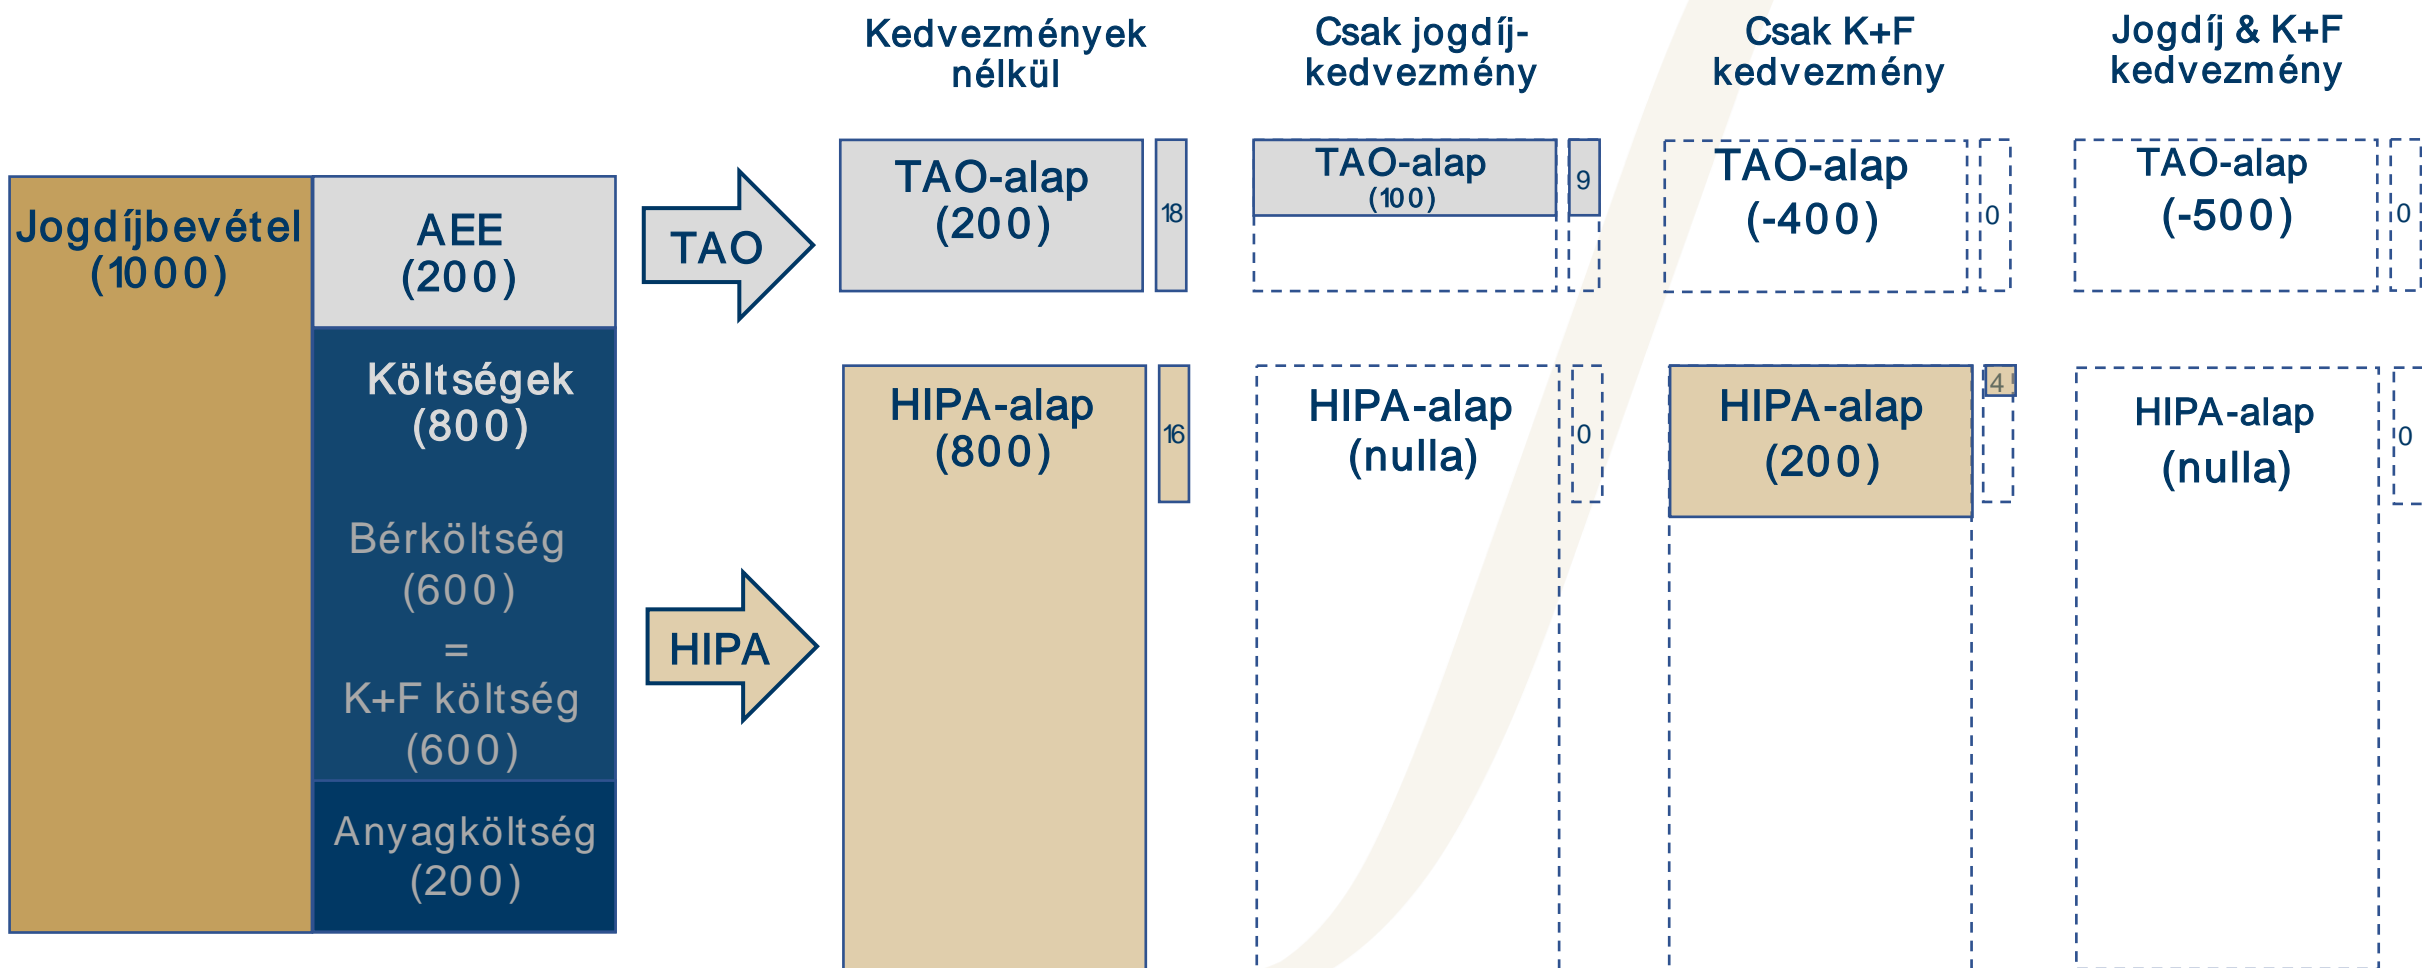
Kedvezmények nélkül

Csak jogdíj-kedvezmény

Csak K+F kedvezmény

Jogdíj & K+F kedvezmény

Jogdíjbevétel (1000)

AEE (200)

Költségek (800)

Bérköltség (600) = K+F költség (600)

Anyagköltség (200)

TAO

HIPA

TAO-alap (200)

18

HIPA-alap (800)

16

TAO-alap (100)

9

HIPA-alap (nulla)

0

TAO-alap (-400)

0

HIPA-alap (200)

4

TAO-alap (-500)

0

HIPA-alap (nulla)

0